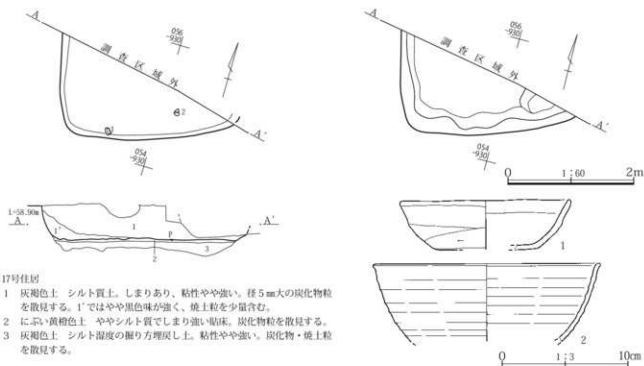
A

調査区域外

056
-930

2

A'

054
-930

L=58.50m
A

1

1'

P

2

3

A'

17号住居
1　灰褐色土　シルト質土。しまりあり、粘性やや強い。径５㎜大の炭化物粒を散見する。1'ではやや黒色味が強く、焼土粒を少量含む。
2　にぶい黄橙色土　ややシルト質でしまり強い貼床。炭化物粒を散見する。
3　灰褐色土　シルト湿度の掘り方埋戻し土。粘性やや強い。炭化物・焼土粒を散見する。

A

調査区域外

056
-930

A'

054
-930

0　1：60　2m

1

2

0　1：3　10cm